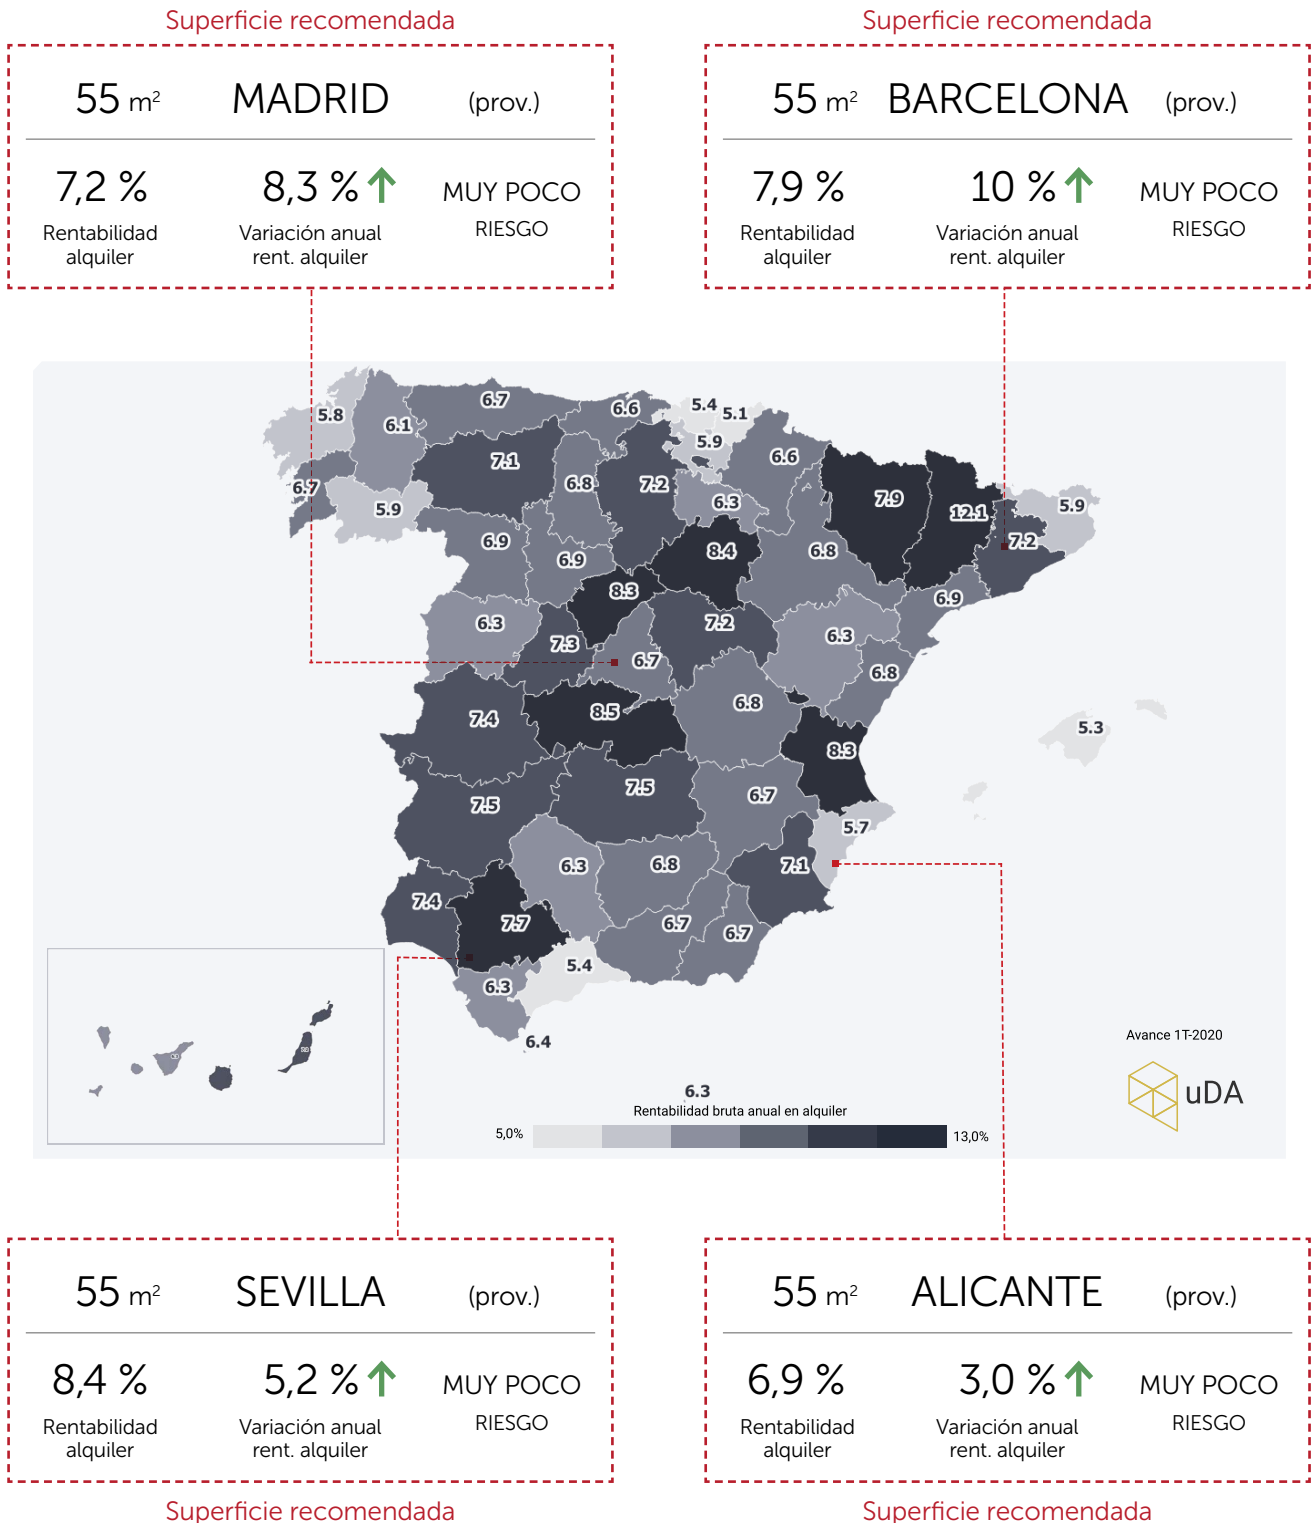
Superficie recomendada

55 m$^2$ MADRID (prov.)

7,2 %
Rentabilidad alquiler

8,3 %
Variación anual rent. alquiler

MUY POCO RIESGO

Superficie recomendada

55 m$^2$ BARCELONA (prov.)

7,9 %
Rentabilidad alquiler

10 %
Variación anual rent. alquiler

MUY POCO RIESGO

5.8 6.1 6.7 6.6 5.4 5.1 5.9 6.7 7.1 6.8 7.2 6.6 5.9 6.3 7.9 12.1 5.9 6.9 6.9 8.4 6.8 7.2 8.3 6.9 6.3 7.3 6.7 7.2 6.3 6.8 7.4 8.5 6.8 5.3 8.3 7.5 7.5 6.7 5.7 6.3 6.8 7.1 7.4 7.7 6.7 6.7 5.4 6.3 6.4

Avance 1T-2020

uDA

6.3
Rentabilidad bruta anual en alquiler
5,0% 13,0%

55 m$^2$ SEVILLA (prov.)

8,4 %
Rentabilidad alquiler

5,2 %
Variación anual rent. alquiler

MUY POCO RIESGO

Superficie recomendada

55 m$^2$ ALICANTE (prov.)

6,9 %
Rentabilidad alquiler

3,0 %
Variación anual rent. alquiler

MUY POCO RIESGO

Superficie recomendada